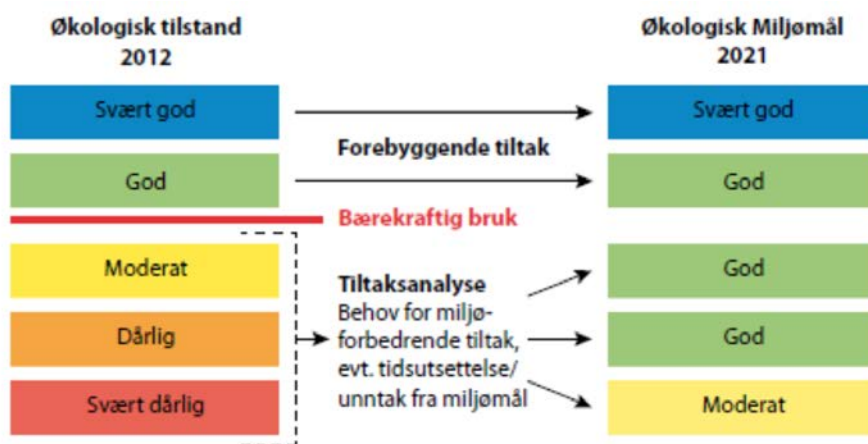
Økologisk tilstand 2012

Svært god

God

Moderat

Dårlig

Svært dårlig

Forebyggende tiltak

Bærekraftig bruk

Tiltaksanalyse
Behov for miljøforbedrende tiltak, evt. tidsutsettelse/ unntak fra miljømål

Økologisk Miljømål 2021

Svært god

God

God

God

Moderat